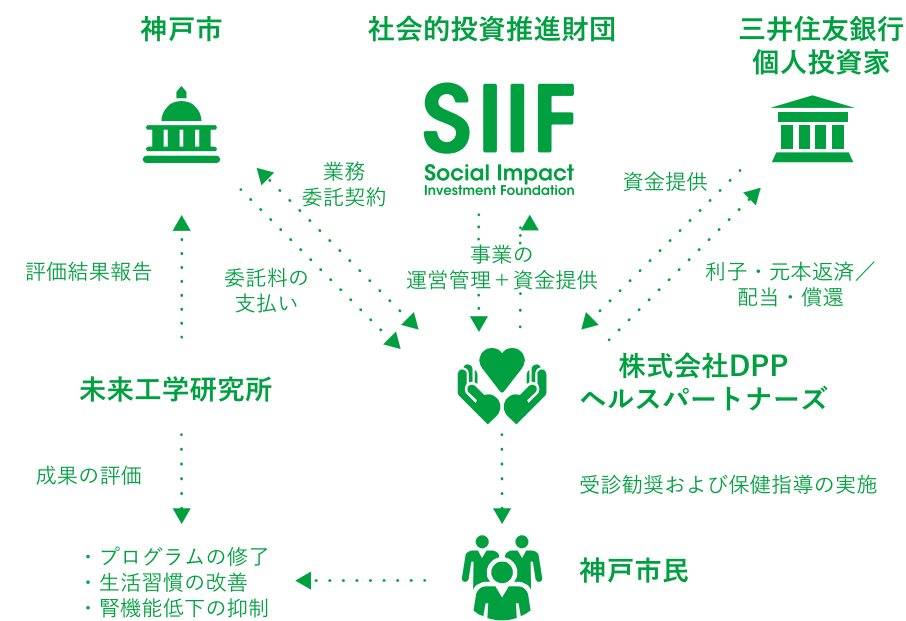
神戸市

社会的投資推進財団

SIIF
Social Impact
Investment Foundation

三井住友銀行
個人投資家

業務
委託契約

資金提供

評価結果報告

委託料の
支払い

事業の
運営管理＋資金提供

利子・元本返済／
配当・償還

未来工学研究所

株式会社DPP
ヘルスパートナーズ

成果の評価

受診勧奨および保健指導の実施

・プログラムの修了
・生活習慣の改善
・腎機能低下の抑制

神戸市民